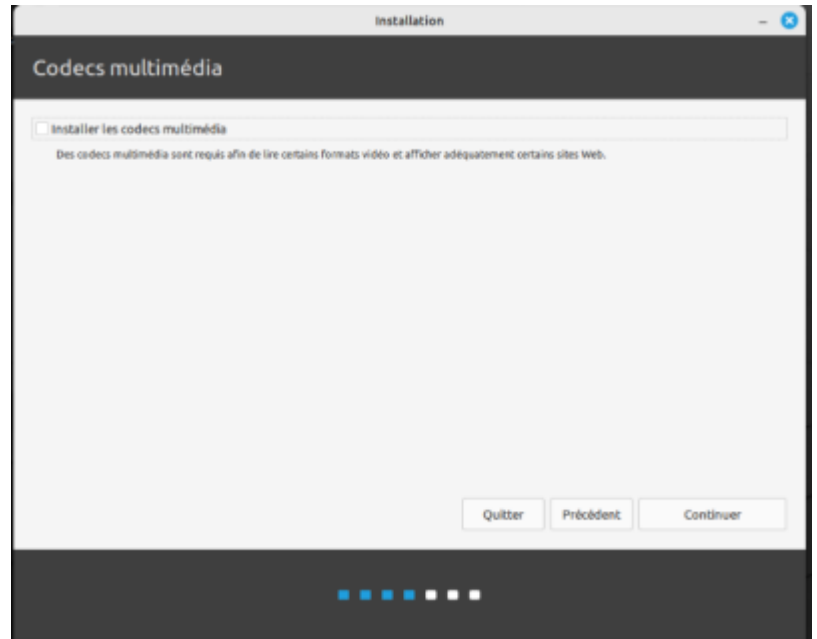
Installation

Codecs multimédia

Installer les codecs multimédia

Des codecs multimédia sont requis afin de lire certains formats vidéo et afficher adéquatement certains sites Web.

Quitter
Précédent
Continuer